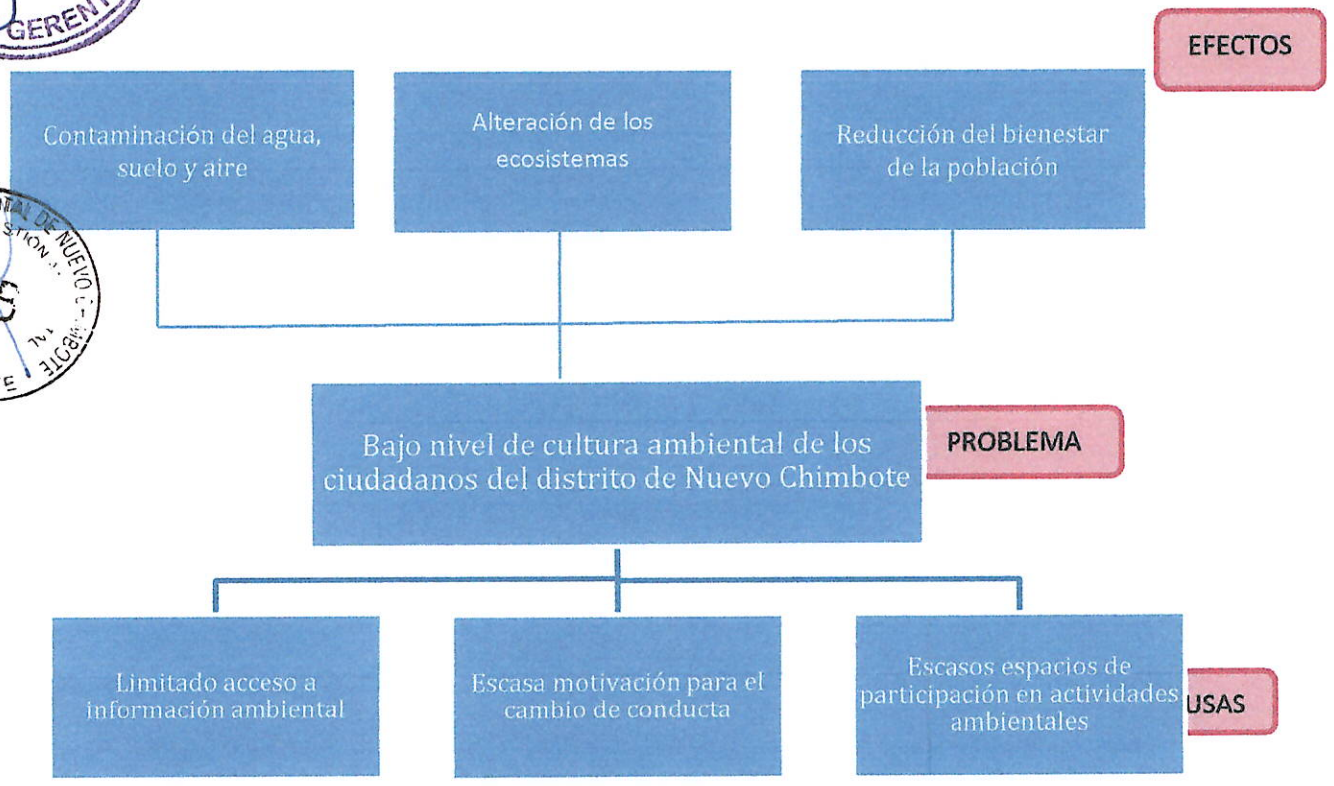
GERENT

EFECTOS

Contaminación del agua, suelo y aire

Alteración de los ecosistemas

Reducción del bienestar de la población

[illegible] DE NUEVO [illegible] GESTIÓN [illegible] CHIMBOTE

Bajo nivel de cultura ambiental de los ciudadanos del distrito de Nuevo Chimbote

PROBLEMA

Limitado acceso a información ambiental

Escasa motivación para el cambio de conducta

Escasos espacios de participación en actividades ambientales

USAS